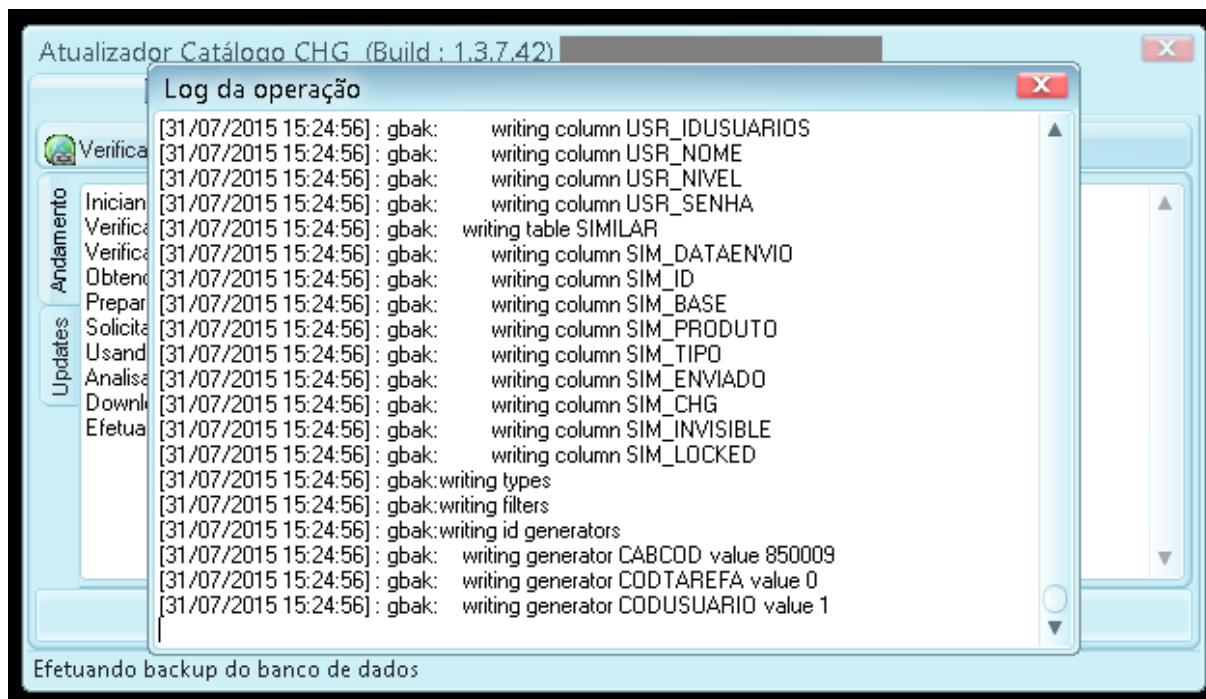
Atualizador Catálogo CHG (Build : 1.3.7.42)

Log da operação

[31/07/2015 15:24:56] : gbak: writing column USR_IDUSUARIOS
[31/07/2015 15:24:56] : gbak: writing column USR_NOME
[31/07/2015 15:24:56] : gbak: writing column USR_NIVEL
[31/07/2015 15:24:56] : gbak: writing column USR_SENHA
[31/07/2015 15:24:56] : gbak: writing table SIMILAR
[31/07/2015 15:24:56] : gbak: writing column SIM_DATAENVIO
[31/07/2015 15:24:56] : gbak: writing column SIM_ID
[31/07/2015 15:24:56] : gbak: writing column SIM_BASE
[31/07/2015 15:24:56] : gbak: writing column SIM_PRODUTO
[31/07/2015 15:24:56] : gbak: writing column SIM_TIPO
[31/07/2015 15:24:56] : gbak: writing column SIM_ENVIADO
[31/07/2015 15:24:56] : gbak: writing column SIM_CHG
[31/07/2015 15:24:56] : gbak: writing column SIM_INVISIBLE
[31/07/2015 15:24:56] : gbak: writing column SIM_LOCKED
[31/07/2015 15:24:56] : gbak:writing types
[31/07/2015 15:24:56] : gbak:writing filters
[31/07/2015 15:24:56] : gbak:writing id generators
[31/07/2015 15:24:56] : gbak: writing generator CABCOD value 850009
[31/07/2015 15:24:56] : gbak: writing generator CODTAREFA value 0
[31/07/2015 15:24:56] : gbak: writing generator CODUSUARIO value 1

Verifica
Andamento
Updates
Inician
Verifica
Verifica
Obtend
Prepar
Solicita
Usand
Analisa
Downl
Efetua

Efetuando backup do banco de dados